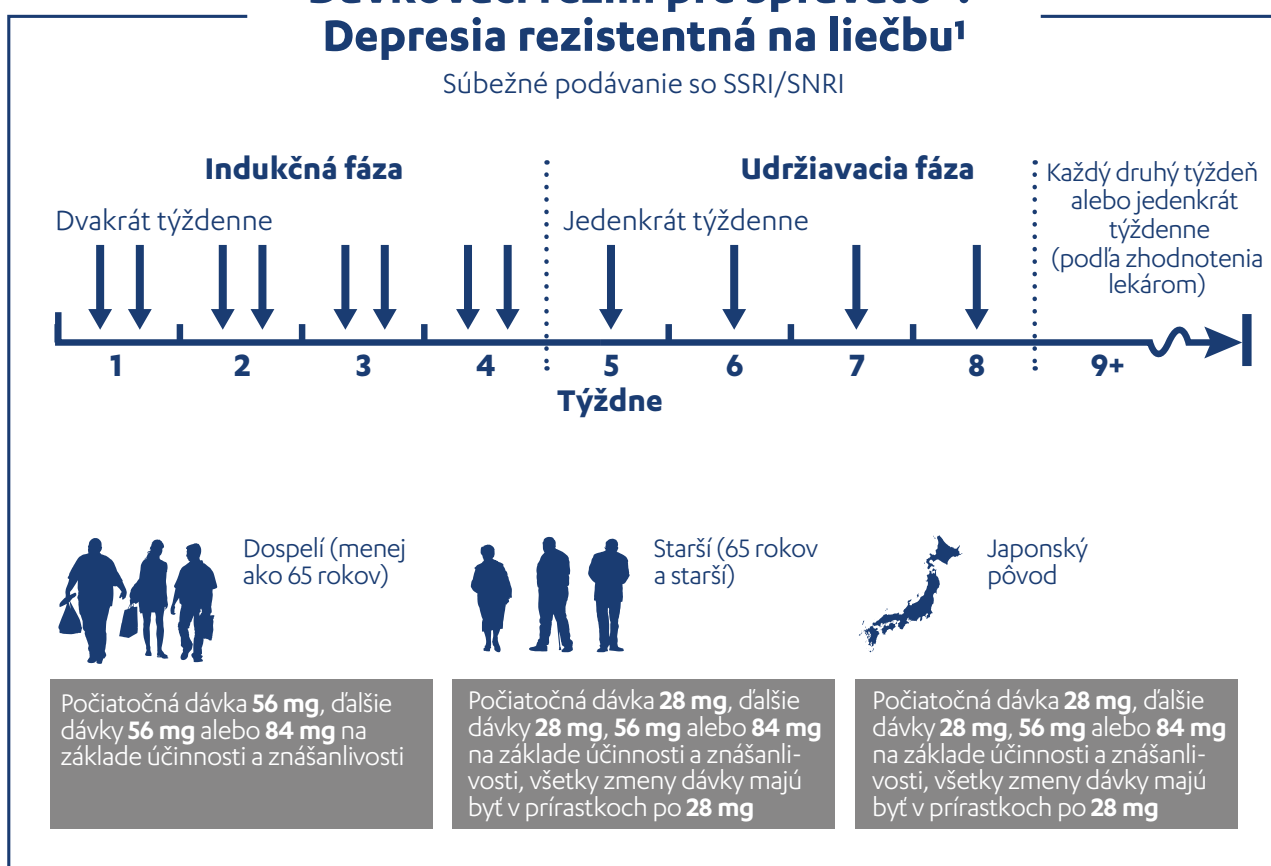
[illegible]
Depresia rezistentná na liečbu¹
Súbežné podávanie so SSRI/SNRI

Indukčná fáza

Udržiavacia fáza

Každý druhý týždeň alebo jedenkrát týždenne (podľa zhodnotenia lekárom)

Dvakrát týždenne

Jedenkrát týždenne

1 2 3 4 5 6 7 8 9+

Týždne

Dospelí (menej ako 65 rokov)

Starší (65 rokov a starší)

Japonský pôvod

Počiatočná dávka **56 mg**, ďalšie dávky **56 mg** alebo **84 mg** na základe účinnosti a znášanlivosti

Počiatočná dávka **28 mg**, ďalšie dávky **28 mg**, **56 mg** alebo **84 mg** na základe účinnosti a znášanlivosti, všetky zmeny dávky majú byť v prírastkoch po **28 mg**

Počiatočná dávka **28 mg**, ďalšie dávky **28 mg**, **56 mg** alebo **84 mg** na základe účinnosti a znášanlivosti, všetky zmeny dávky majú byť v prírastkoch po **28 mg**